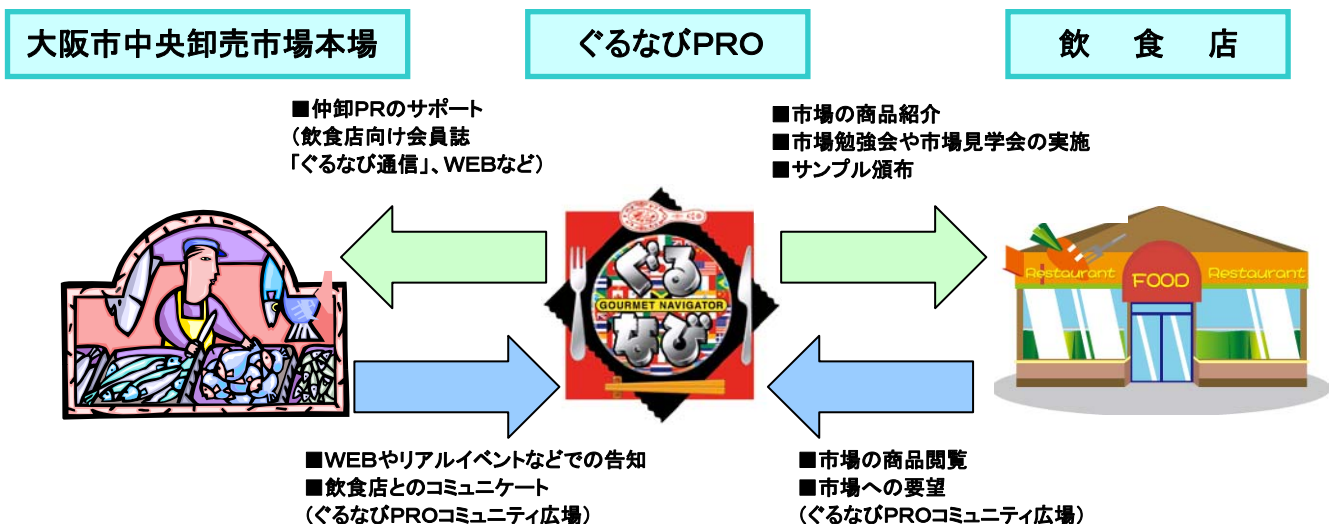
大阪市中央卸売市場本場

ぐるなびPRO

飲　食　店

■仲卸PRのサポート
（飲食店向け会員誌
「ぐるなび通信」、WEBなど）

■市場の商品紹介
■市場勉強会や市場見学会の実施
■サンプル頒布

ぐるなび
GOURMET NAVIGATOR

Restaurant
FOOD
Restaurant

■WEBやリアルイベントなどでの告知
■飲食店とのコミュニケート
（ぐるなびPROコミュニティ広場）

■市場の商品閲覧
■市場への要望
（ぐるなびPROコミュニティ広場）